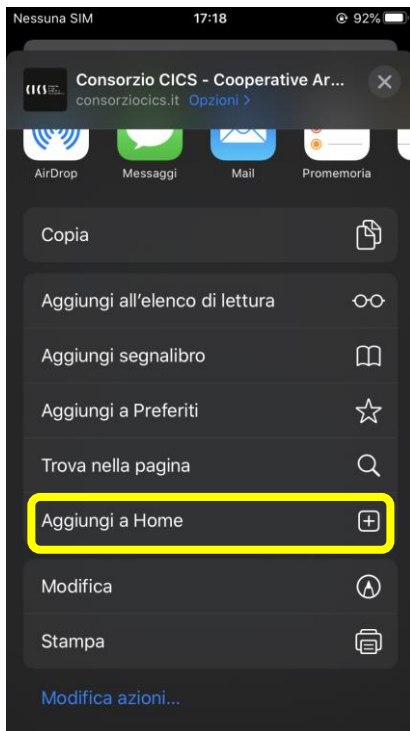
Nessuna SIM 17:18 92%

CICS

Consorzio CICS - Cooperative Ar...

consorziocics.it Opzioni >

AirDrop

Messaggi

Mail

Promemoria

Copia

Aggiungi all'elenco di lettura

Aggiungi segnalibro

Aggiungi a Preferiti

Trova nella pagina

Aggiungi a Home

Modifica

Stampa

Modifica azioni...